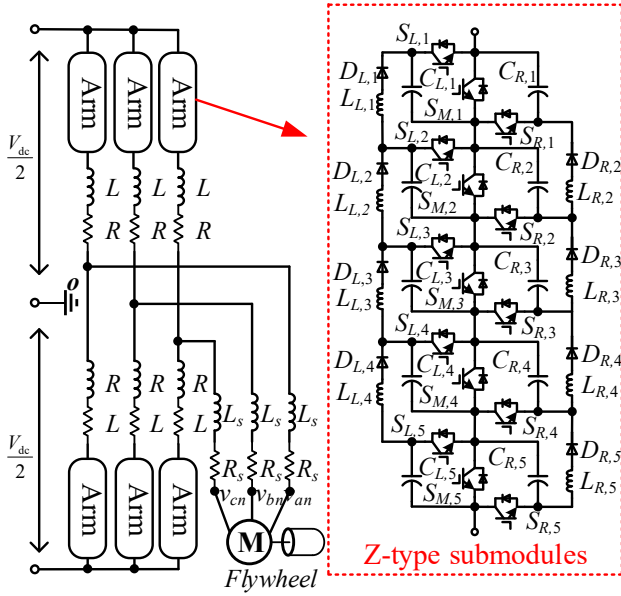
$\frac{V_{dc}}{2}$

Arm Arm Arm

$L$ $L$ $L$

$R$ $R$ $R$

$o$

$\frac{V_{dc}}{2}$

$R$ $R$ $R$

$L$ $L$ $L$

Arm Arm Arm

$R$ $L_s$ $L_s$ $L_s$

$L$ $R_s$ $R_s$ $R_s$

$v_{cn}$ $v_{bn}$ $v_{an}$

M

Flywheel

$S_{L,1}$ $D_{L,1}$ $C_{L,1}$ $C_{R,1}$ $L_{L,1}$ $S_{M,1}$ $S_{R,1}$

$S_{L,2}$ $C_{L,2}$ $C_{R,2}$ $D_{R,2}$ $D_{L,2}$ $L_{R,2}$ $L_{L,2}$ $S_{M,2}$ $S_{R,2}$

$S_{L,3}$ $D_{L,3}$ $C_{L,3}$ $C_{R,3}$ $D_{R,3}$ $L_{L,3}$ $S_{M,3}$ $L_{R,3}$ $S_{R,3}$

$S_{L,4}$ $D_{L,4}$ $C_{L,4}$ $C_{R,4}$ $D_{R,4}$ $L_{L,4}$ $S_{M,4}$ $L_{R,4}$ $S_{R,4}$

$S_{L,5}$ $D_{R,5}$ $C_{L,5}$ $C_{R,5}$ $L_{R,5}$ $S_{M,5}$ $S_{R,5}$

Z-type submodules